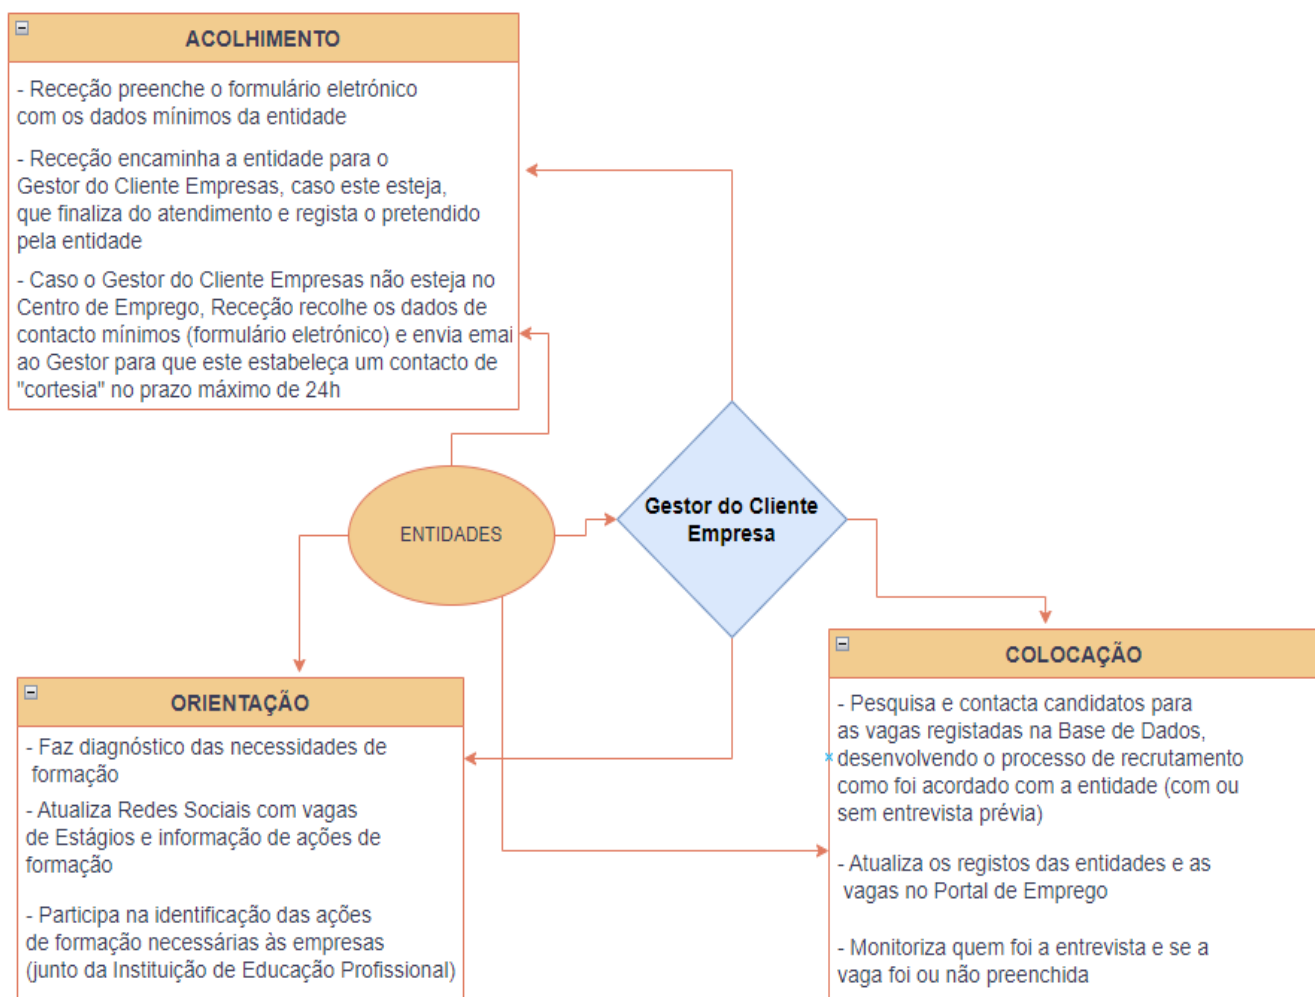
ACOLHIMENTO

- Receção preenche o formulário eletrónico com os dados mínimos da entidade

- Receção encaminha a entidade para o Gestor do Cliente Empresas, caso este esteja, que finaliza do atendimento e regista o pretendido pela entidade

- Caso o Gestor do Cliente Empresas não esteja no Centro de Emprego, Receção recolhe os dados de contacto mínimos (formulário eletrónico) e envia emai ao Gestor para que este estabeleça um contacto de "cortesia" no prazo máximo de 24h

ENTIDADES

Gestor do Cliente Empresa

ORIENTAÇÃO

- Faz diagnóstico das necessidades de formação

- Atualiza Redes Sociais com vagas de Estágios e informação de ações de formação

- Participa na identificação das ações de formação necessárias às empresas (junto da Instituição de Educação Profissional)

COLOCAÇÃO

- Pesquisa e contacta candidatos para as vagas registadas na Base de Dados, desenvolvendo o processo de recrutamento como foi acordado com a entidade (com ou sem entrevista prévia)

- Atualiza os registos das entidades e as vagas no Portal de Emprego

- Monitoriza quem foi a entrevista e se a vaga foi ou não preenchida